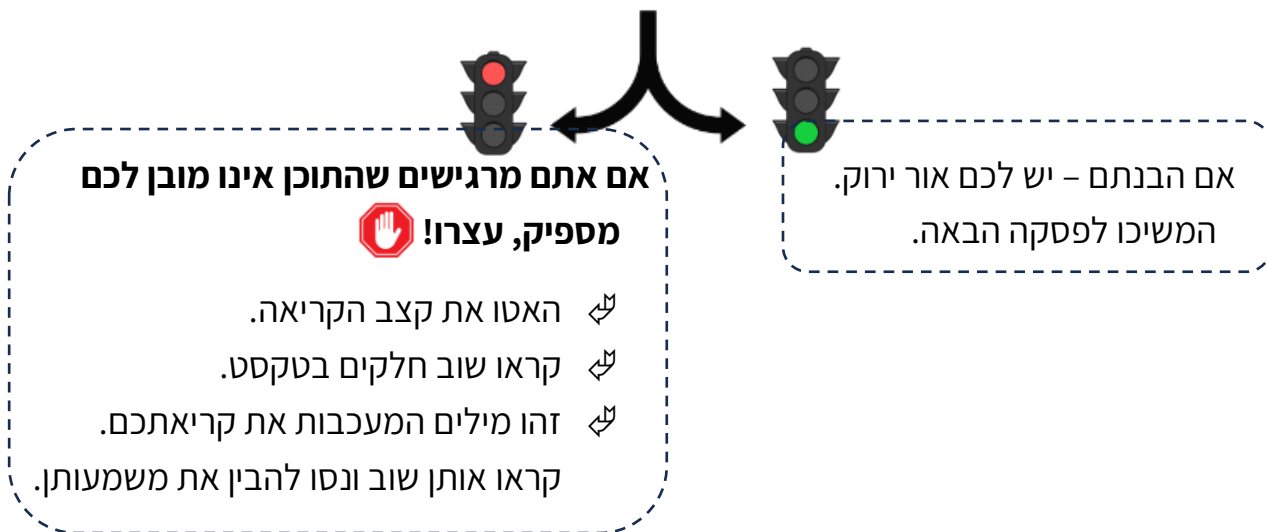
אם הבנתם – יש לכם אור ירוק. המשיכו לפסקה הבאה.

**אם אתם מרגישים שהתוכן אינו מובן לכם מספיק, עצרו!**

האטו את קצב הקריאה.

קראו שוב חלקים בטקסט.

זהו מילים המעכבות את קריאתכם. קראו אותן שוב ונסו להבין את משמעותן.